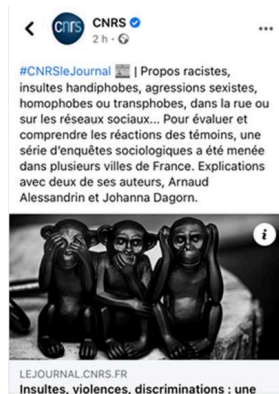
cnrs CNRS
2 h ·

...

#CNRSleJournal | Propos racistes, insultes handiphobes, agressions sexistes, homophobes ou transphobes, dans la rue ou sur les réseaux sociaux... Pour évaluer et comprendre les réactions des témoins, une série d'enquêtes sociologiques a été menée dans plusieurs villes de France. Explications avec deux de ses auteurs, Arnaud Alessandrin et Johanna Dagorn.

i

LEJOURNAL.CNRS.FR
Insultes, violences, discriminations : une